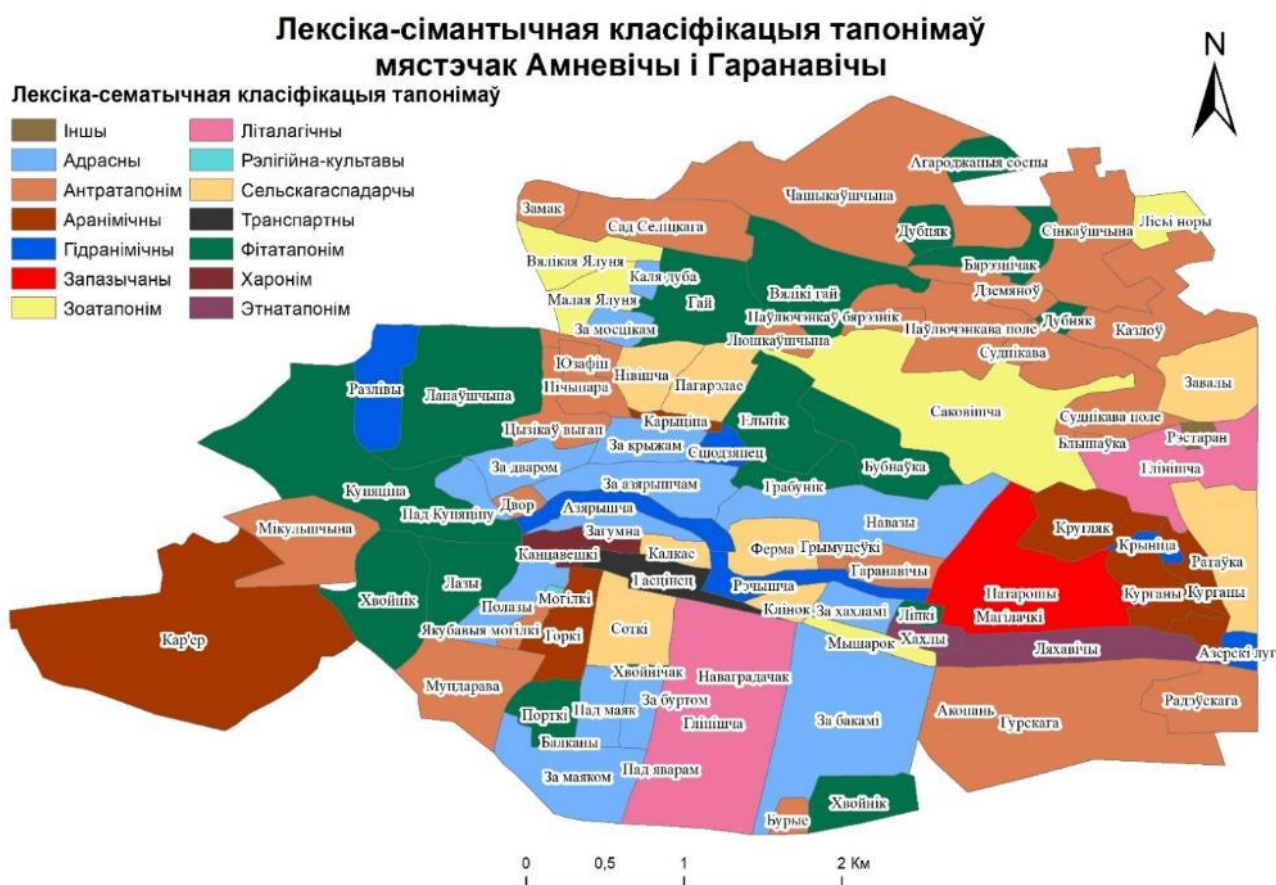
Лексіка-сімантычная класіфікацыя тапонімаў мястэчак Амневічы і Гаранавічы

N

Лексіка-сематычная класіфікацыя тапонімаў

Іншы
Адрасны
Антратапонім
Аранімічны
Гідранімічны
Запазычаны
Зоатапонім
Літалагічны
Рэлігійна-культавы
Сельскагаспадарчы
Транспартны
Фітатапонім
Харонім
Этнатапонім

Агароджаныя сосны
Чашыкаўшчына
Замак
Сад Селіцкага
Дубняк
Сінкаўшчына
Лісі норы
Вялікая Ялуня
Каля дуба
Бярэзнічак
Гай
Вялікі гай
Дземаноў
Малая Ялуня
Паўлючэнкаў бярэзнік
Паўлючэнкава поле
Дубняк
Казлоў
За мосцікам
Люшкаўшчына
Судзікава
Разліва
Лапаўшчына
Юзафін
Нівішча
Нічыпара
Пагарэлае
Завалы
Сакоўшчына
Карыціца
Ельнік
Судзікава поле
Цыганкаў выган
За крыжам
Сцюдзянец
Блішаўка
Рэстаран
За дваром
Бубнаўка
Глінішча
За азярышчам
Грабунік
Купяціна
Пад Купяціну
Двор
Азярышча
Навазы
Мікулышчына
Загумна
Кругляк
Канцавешкі
Калкас
Ферма
Грымуцёўкі
Крыніца
Ратаўка
Гасцінец
Рэчышча
Гаранавічы
Хвойнік
Лазы
Полазы
Могілкі
Клінок
За хахламі
Патарошы
Магілачкі
Курганы
Кургацы
Кар'ер
Якубавыя могілкі
Горкі
Сотні
Мышарок
Літкі
Хахлы
Ляхавічы
Азерскі луг
Хвойнічак
Наваградачак
Мурдарава
Порткі
Пад маяк
За буртом
За бакамі
Аконань
Гурская
Радзюская
Балканы
Глінішча
За маяком
Пад яварам
Бурые
Хвойнік

0 0,5 1 2 Км